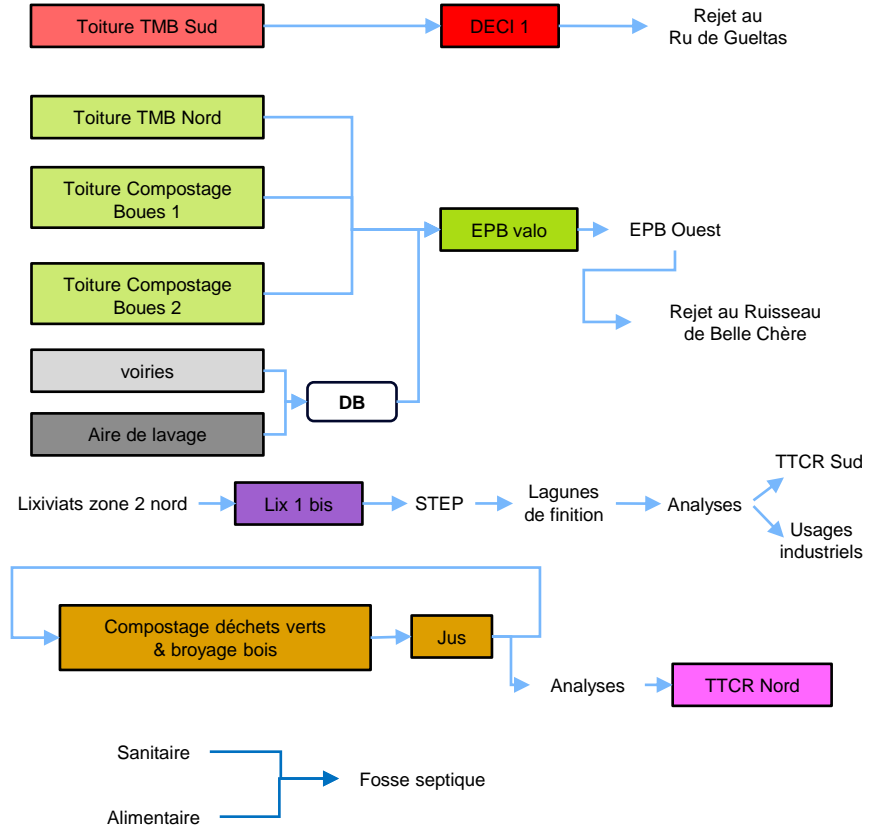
Toiture TMB Sud

DECI 1

Rejet au
Ru de Gueltas

Toiture TMB Nord

Toiture Compostage
Boues 1

Toiture Compostage
Boues 2

EPB valo

EPB Ouest

Rejet au Ruisseau
de Belle Chère

voiries

Aire de lavage

DB

Lixiviats zone 2 nord

Lix 1 bis

STEP

Lagunes
de finition

Analyses

TTCR Sud

Usages
industriels

Compostage déchets verts
& broyage bois

Jus

Analyses

TTCR Nord

Sanitaire

Alimentaire

Fosse septique